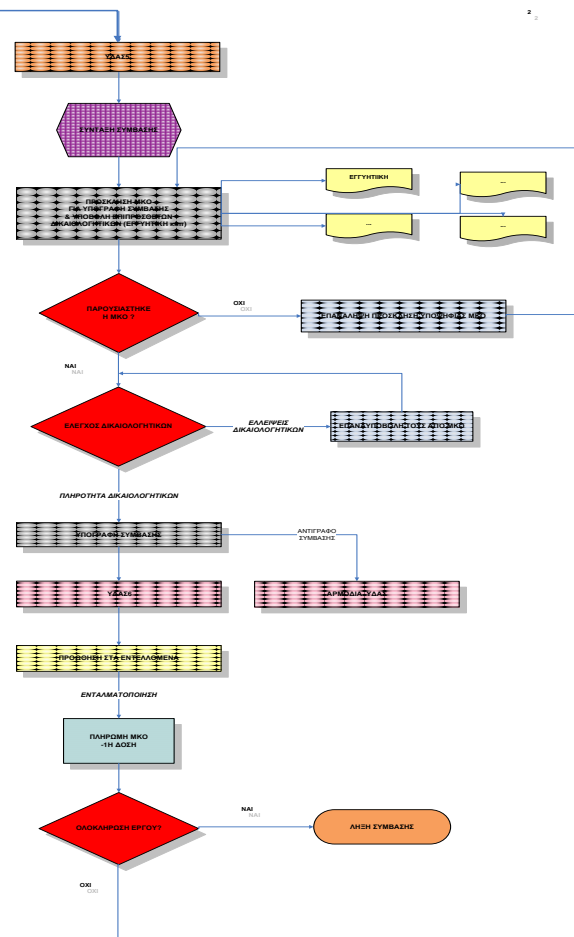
2
2

ΥΔΑΣ5

ΣΥΝΤΑΞΗ ΣΥΜΒΑΣΗΣ

ΠΡΟΣΚΛΗΣΗ ΜΚΟ ΓΙΑ ΥΠΟΓΡΑΦΗ ΣΥΜΒΑΣΗΣ & ΥΠΟΒΟΛΗ ΕΓΓΥΗΤΙΚΩΝ - ΔΙΚΑΙΟΛΟΓΗΤΙΚΩΝ (ΕΓΓΥΗΤΙΚΗ κλπ)

ΕΓΓΥΗΤΙΚΗ

–

–

–

ΠΑΡΟΥΣΙΑΣΤΗΚΕ Η ΜΚΟ ?

ΟΧΙ
ΟΧΙ

ΕΠΑΝΑΛΗΨΗ ΠΡΟΣΚΛΗΣΗΣ ΥΠΟΒΟΛΗΣ ΜΚΟ

ΝΑΙ
ΝΑΙ

ΕΛΕΓΧΟΣ ΔΙΚΑΙΟΛΟΓΗΤΙΚΩΝ

ΕΛΛΕΙΨΕΙΣ ΔΙΚΑΙΟΛΟΓΗΤΙΚΩΝ

ΕΠΑΝΥΠΟΒΟΛΗ ΤΟΣ ΑΠΟ ΜΚΟ

ΠΛΗΡΟΤΗΤΑ ΔΙΚΑΙΟΛΟΓΗΤΙΚΩΝ

ΥΠΟΓΡΑΦΗ ΣΥΜΒΑΣΗΣ

ΑΝΤΙΓΡΑΦΟ ΣΥΜΒΑΣΗΣ

ΥΔΑΣ6

ΑΡΜΟΔΙΑ ΥΔΑΣ

ΠΡΟΩΘΗΣΗ ΣΤΑ ΕΝΤΕΛΛΟΜΕΝΑ

ΕΝΤΑΛΜΑΤΟΠΟΙΗΣΗ

ΠΛΗΡΩΜΗ ΜΚΟ -1Η ΔΟΣΗ

ΟΛΟΚΛΗΡΩΣΗ ΕΡΓΟΥ?

ΝΑΙ
ΝΑΙ

ΛΗΞΗ ΣΥΜΒΑΣΗΣ

ΟΧΙ
ΟΧΙ